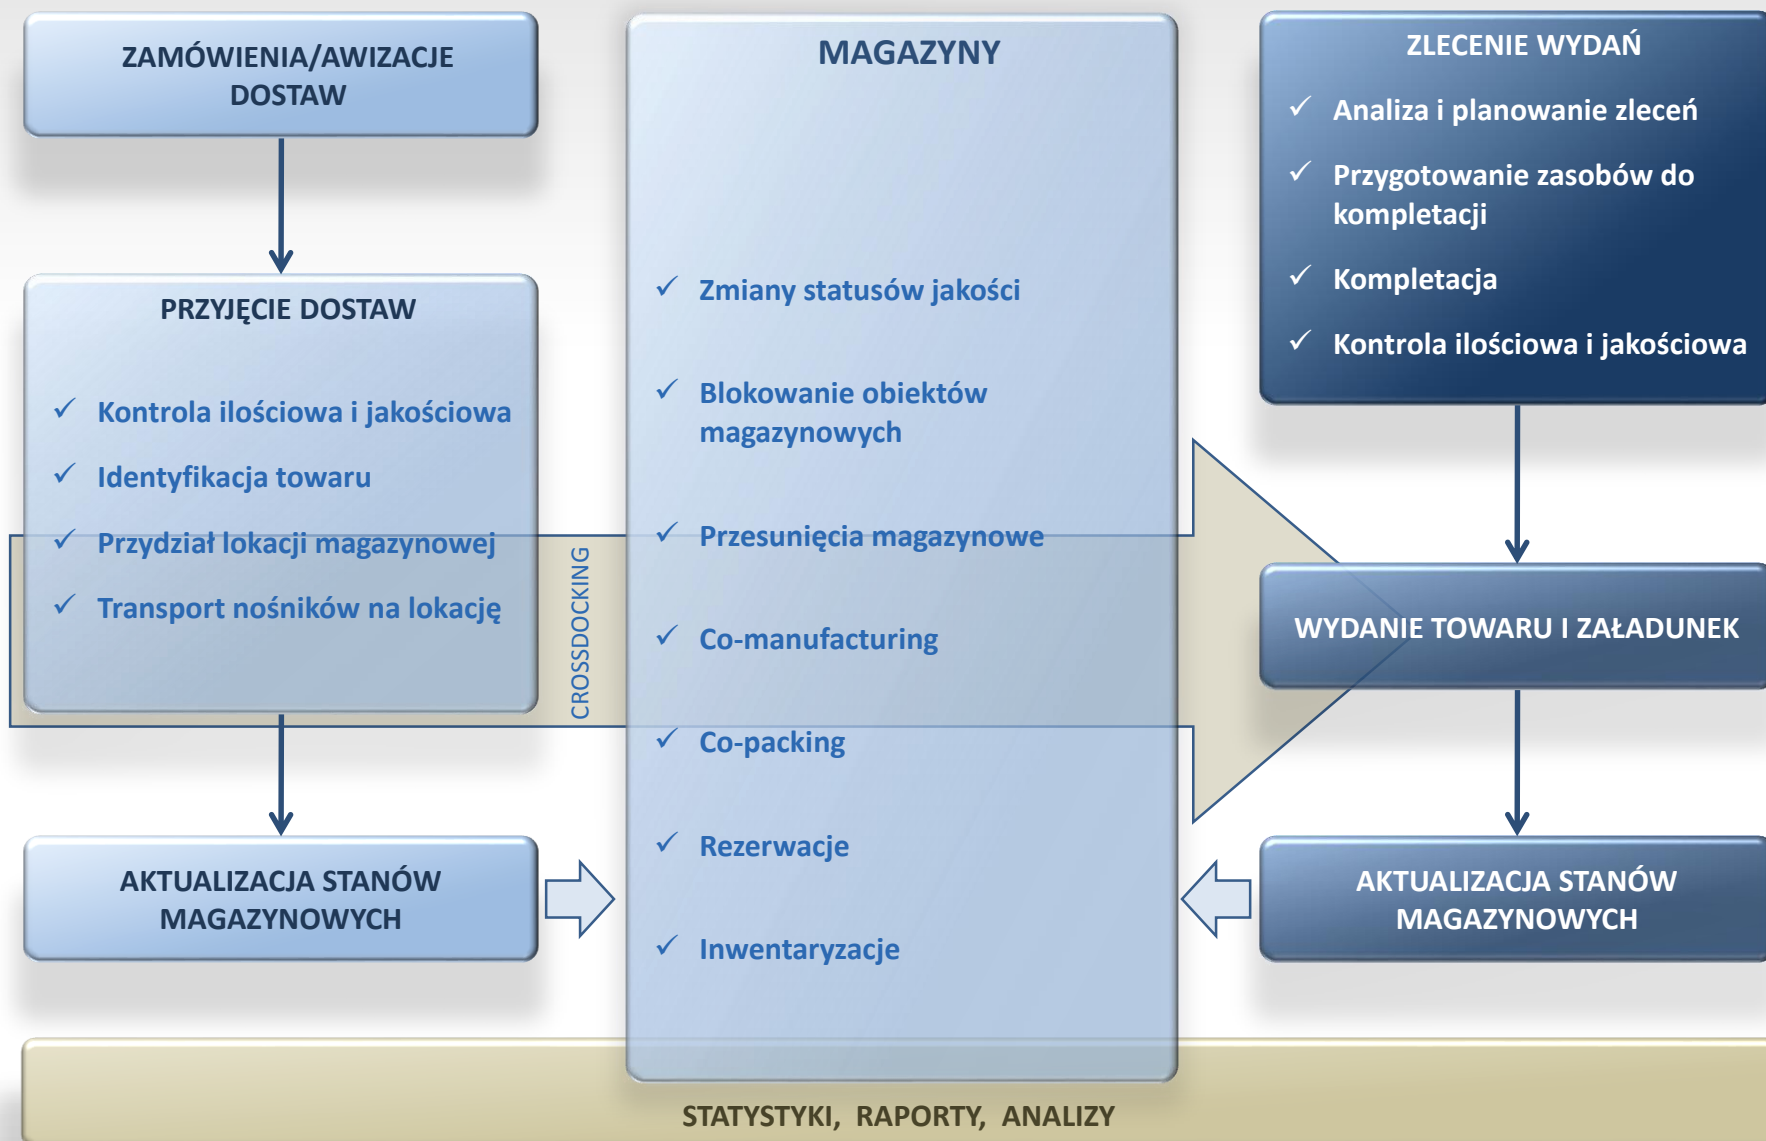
ZAMÓWIENIA/AWIZACJE DOSTAW

PRZYJĘCIE DOSTAW

✓ Kontrola ilościowa i jakościowa

✓ Identyfikacja towaru

✓ Przydział lokacji magazynowej

✓ Transport nośników na lokację

AKTUALIZACJA STANÓW MAGAZYNOWYCH

CROSSDOCKING

MAGAZYNY

✓ Zmiany statusów jakości

✓ Blokowanie obiektów magazynowych

✓ Przesunięcia magazynowe

✓ Co-manufacturing

✓ Co-packing

✓ Rezerwacje

✓ Inwentaryzacje

ZLECENIE WYDAŃ

✓ Analiza i planowanie zleceń

✓ Przygotowanie zasobów do kompletacji

✓ Kompletacja

✓ Kontrola ilościowa i jakościowa

WYDANIE TOWARU I ZAŁADUNEK

AKTUALIZACJA STANÓW MAGAZYNOWYCH

STATYSTYKI, RAPORTY, ANALIZY